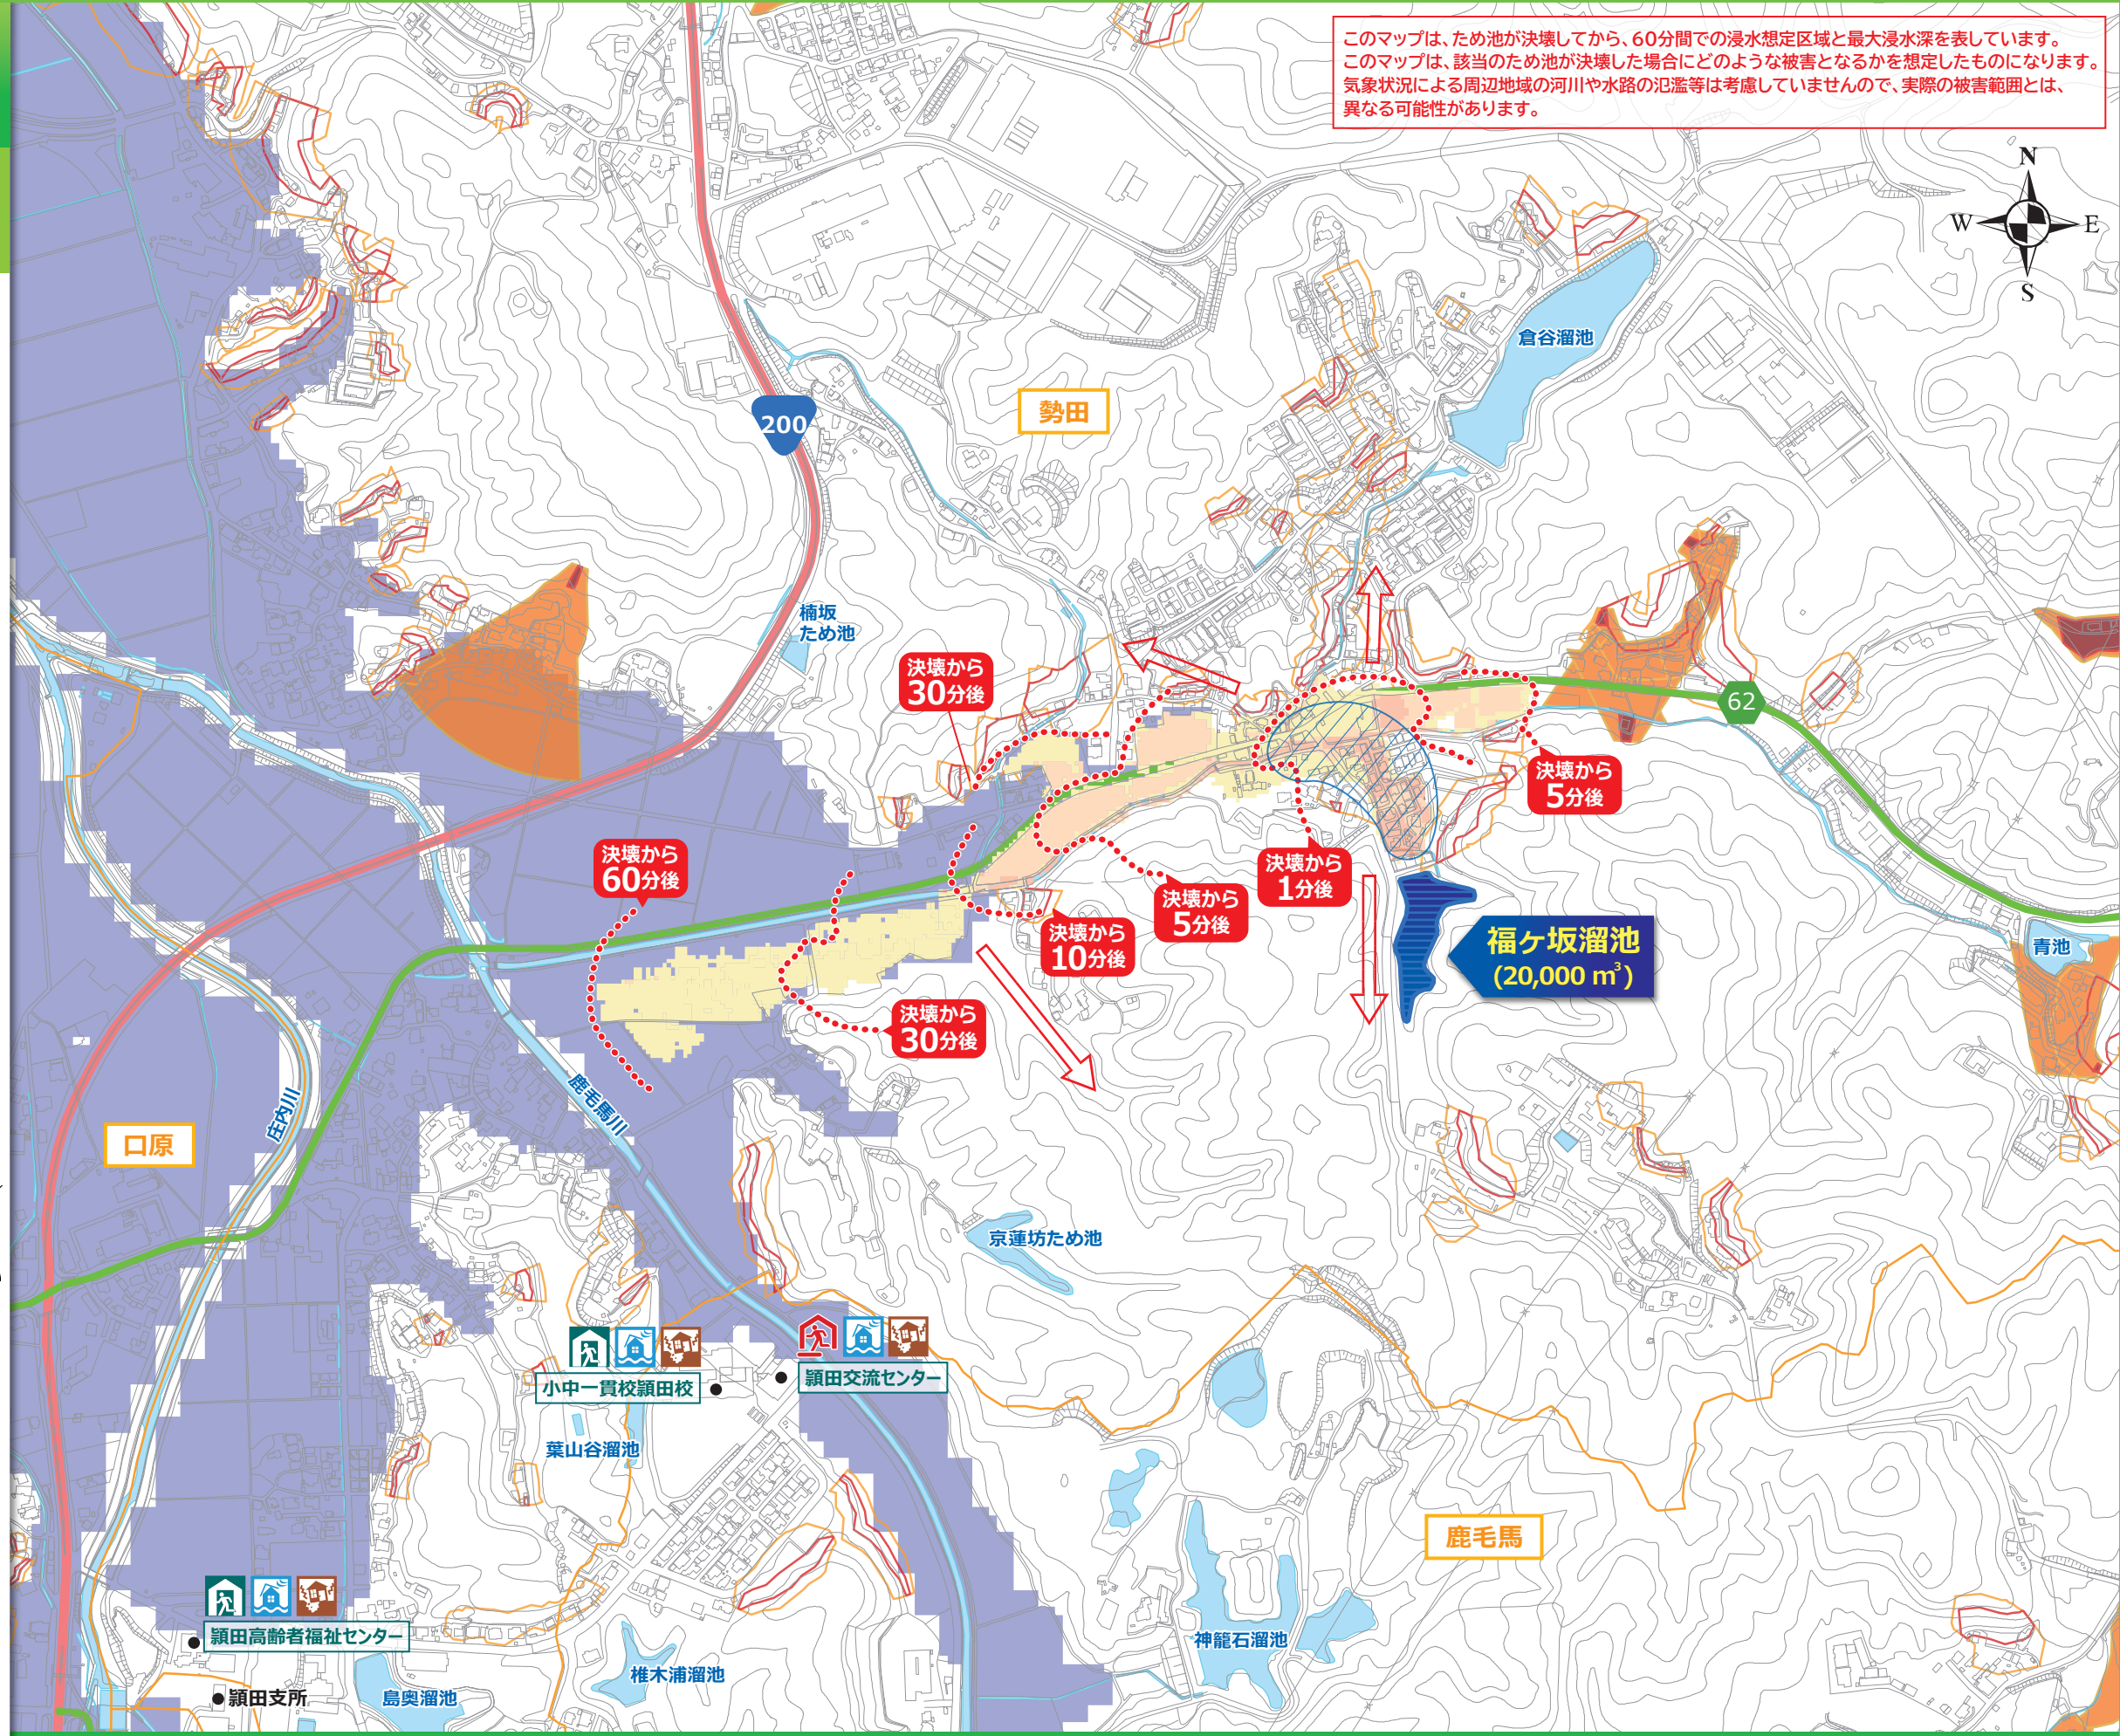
このマップは、ため池が決壊してから、60分間での浸水想定区域と最大浸水深を表しています。
このマップは、該当のため池が決壊した場合にどのような被害となるかを想定したものになります。
気象状況による周辺地域の河川や水路の氾濫等は考慮していませんので、実際の被害範囲とは、異なる可能性があります。

N
W
E
S

倉谷溜池

勢田

200

楠坂ため池

決壊から30分後

62

決壊から5分後

決壊から60分後

決壊から1分後

決壊から5分後

決壊から10分後

福ヶ坂溜池
(20,000 $m^3$)

青池

決壊から30分後

鹿毛馬川

庄内川

口原

京蓮坊ため池

小中一貫校頴田校

頴田交流センター

葉山谷溜池

鹿毛馬

頴田高齢者福祉センター

神籠石溜池

椎木浦溜池

頴田支所

島奥溜池